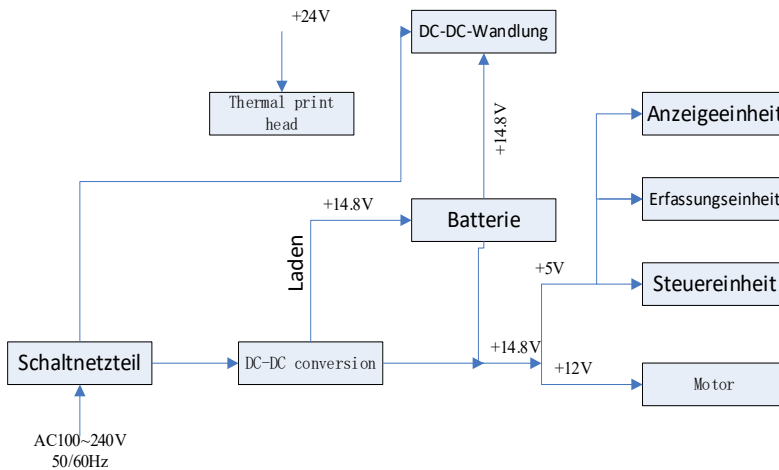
+24V

DC-DC-Wandlung

Thermal print head

+14.8V

Anzeigeeinheit

Erfassungseinheit

+14.8V

Batterie

Laden

+5V

Steuereinheit

Schaltnetzteil

DC-DC conversion

+14.8V

+12V

Motor

AC100~240V 50/60Hz